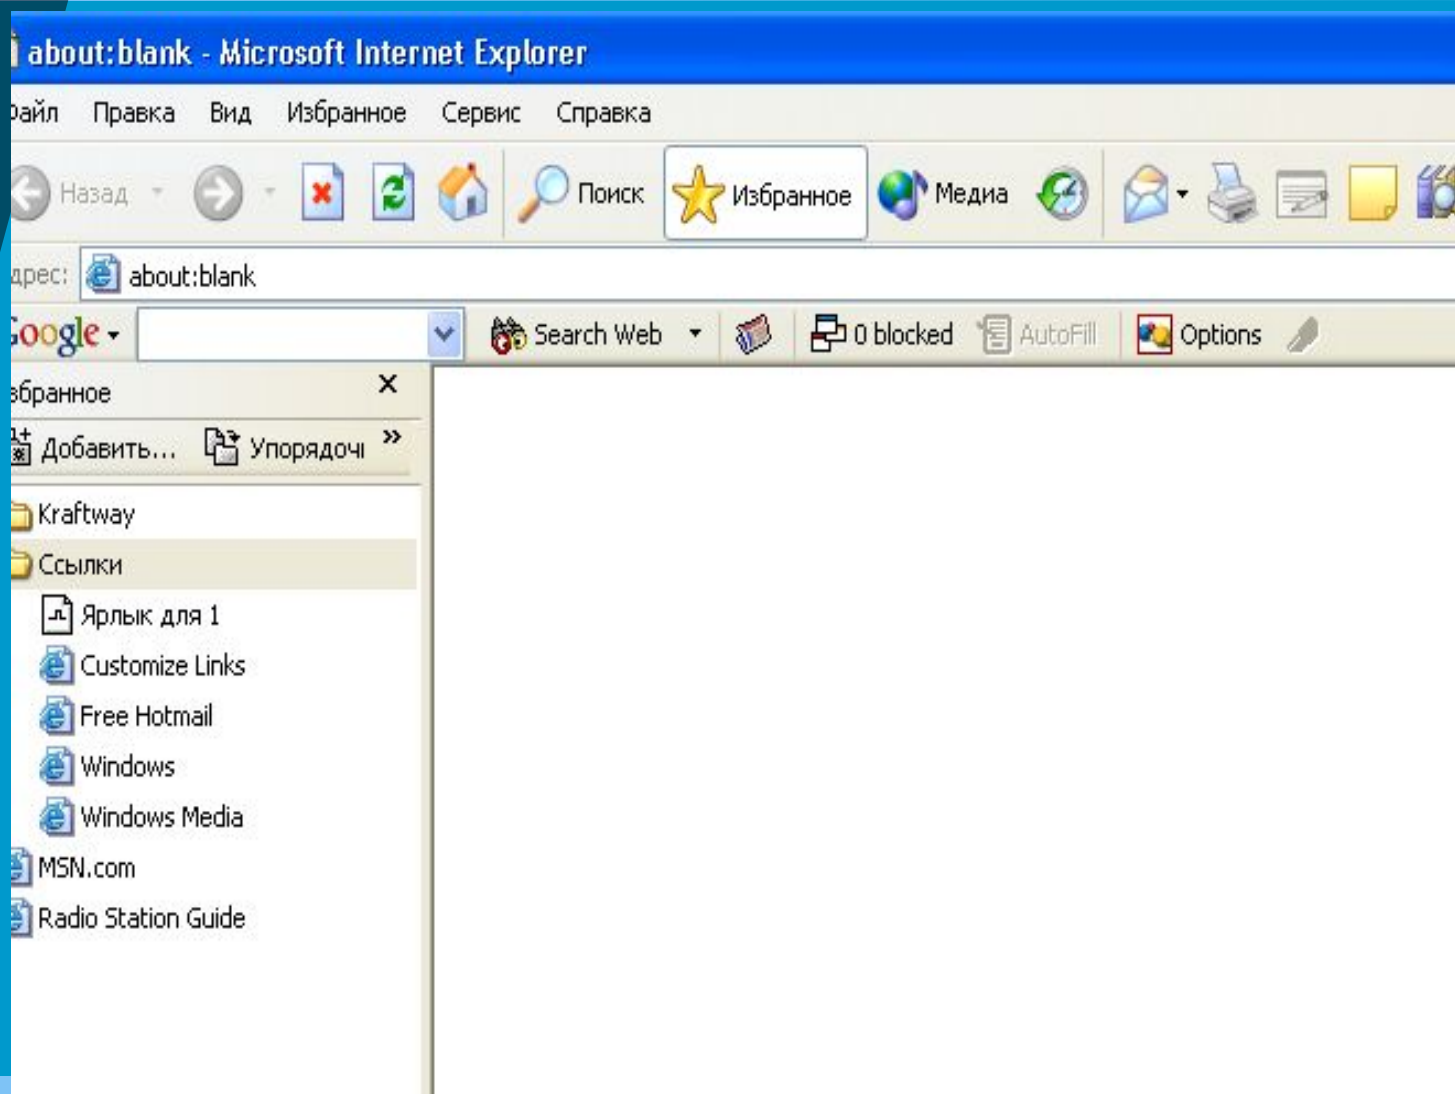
about:blank - Microsoft Internet Explorer

айл Правка Вид Избранное Сервис Справка

Назад Поиск Избранное Медиа

дрес: about:blank

oogle Search Web 0 blocked AutoFill Options

збранное ×

Добавить... Упорядочи »

Kraftway
Ссылки
Ярлык для 1
Customize Links
Free Hotmail
Windows
Windows Media
MSN.com
Radio Station Guide